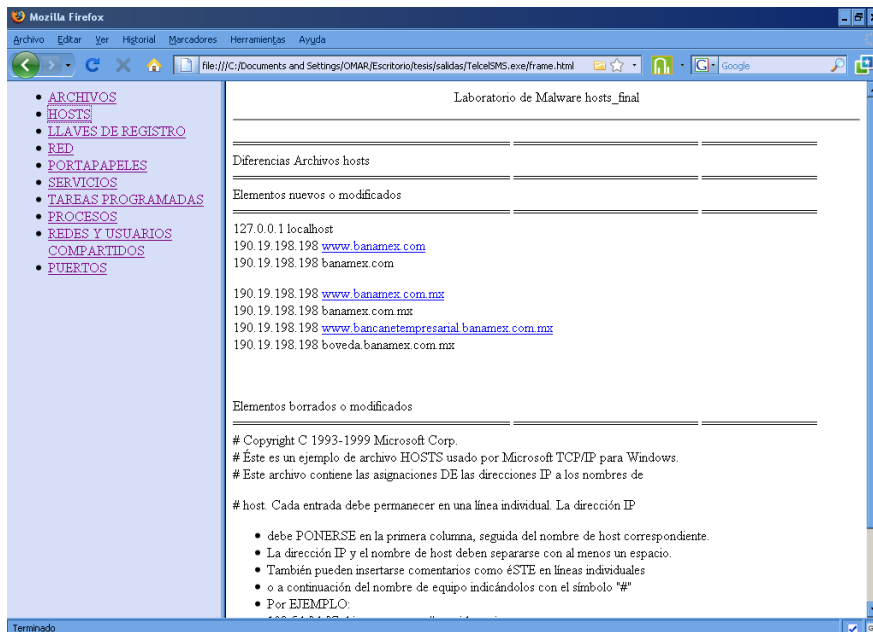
Mozilla Firefox

Archivo Editar Ver Historial Marcadores Herramientas Ayuda

file:///C:/Documents and Settings/OMAR/Escritorio/tesis/salidas/TelcelSMS.exe/frame.html

Google

- ARCHIVOS
- HOSTS
- LLAVES DE REGISTRO
- RED
- PORTAPAPELES
- SERVICIOS
- TAREAS PROGRAMADAS
- PROCESOS
- REDES Y USUARIOS COMPARTIDOS
- PUERTOS

Laboratorio de Malware hosts_final

Diferencias Archivos hosts

Elementos nuevos o modificados

127.0.0.1 localhost
190.19.198.198 www.banamex.com
190.19.198.198 banamex.com

190.19.198.198 www.banamex.com.mx
190.19.198.198 banamex.com.mx
190.19.198.198 www.bancanetempresarial.banamex.com.mx
190.19.198.198 boveda.banamex.com.mx

Elementos borrados o modificados

# Copyright C 1993-1999 Microsoft Corp.
# Éste es un ejemplo de archivo HOSTS usado por Microsoft TCP/IP para Windows.
# Este archivo contiene las asignaciones DE las direcciones IP a los nombres de

# host. Cada entrada debe permanecer en una línea individual. La dirección IP

- debe PONERSE en la primera columna, seguida del nombre de host correspondiente.
- La dirección IP y el nombre de host deben separarse con al menos un espacio.
- También pueden insertarse comentarios como éSTE en líneas individuales
- o a continuación del nombre de equipo indicándolos con el símbolo "#"
- Por EJEMPLO:

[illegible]

Terminado